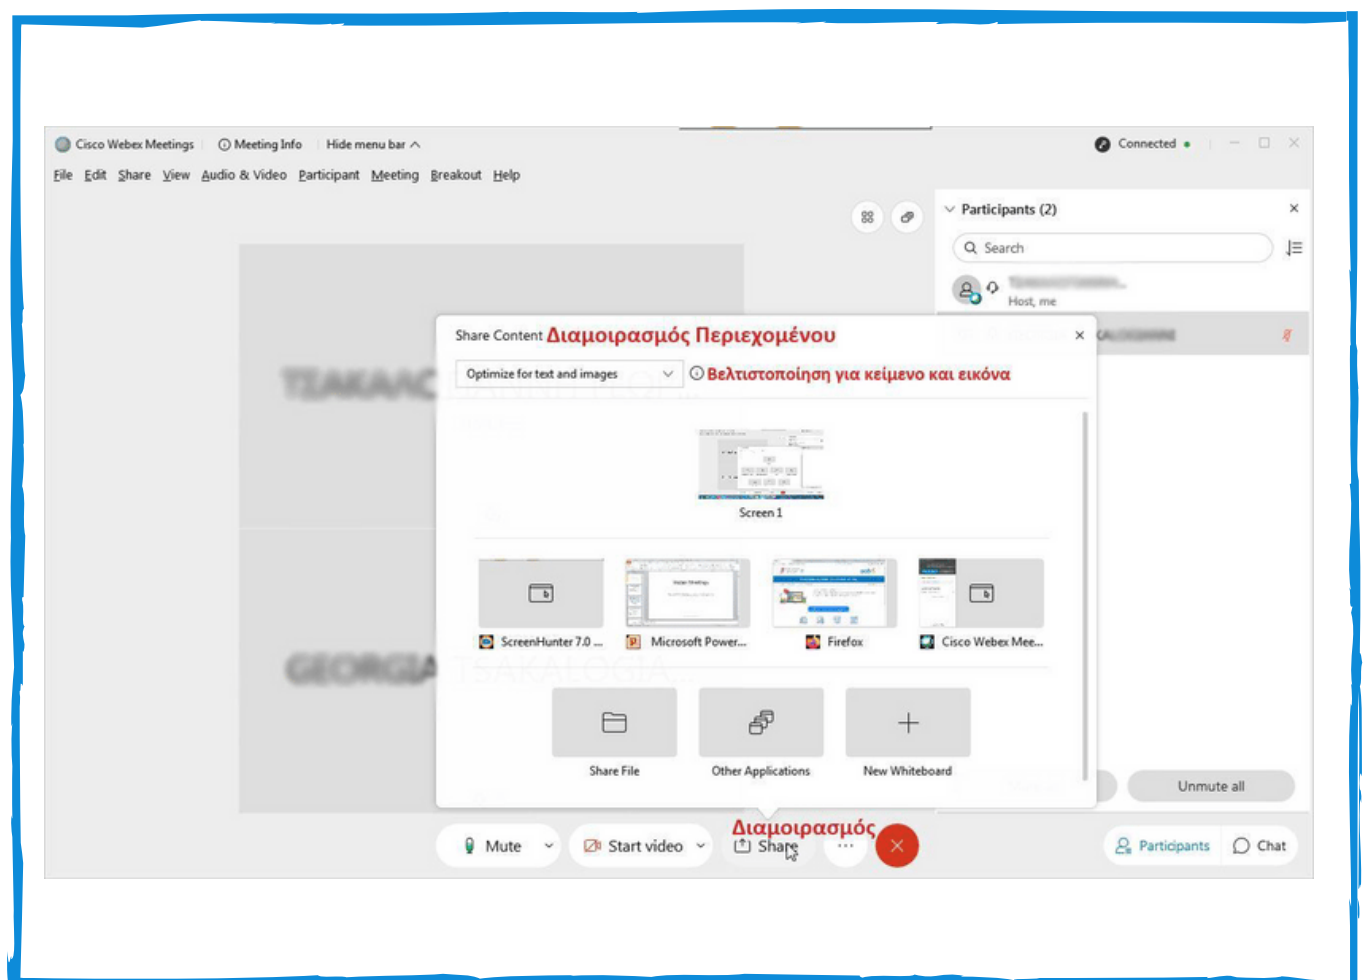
Cisco Webex Meetings | Meeting Info | Hide menu bar

Connected

File Edit Share View Audio & Video Participant Meeting Breakout Help

Participants (2)

Search

Host, me

TZAKALC

GEORGIA

Share Content Διαμοιρασμός Περιεχομένου

Optimize for text and images

Βελτιστοποίηση για κείμενο και εικόνα

Screen 1

ScreenHunter 7.0 ...

Microsoft Power...

Firefox

Cisco Webex Mee...

Share File

Other Applications

New Whiteboard

Unmute all

Mute

Start video

Διαμοιρασμός

Share

Participants

Chat